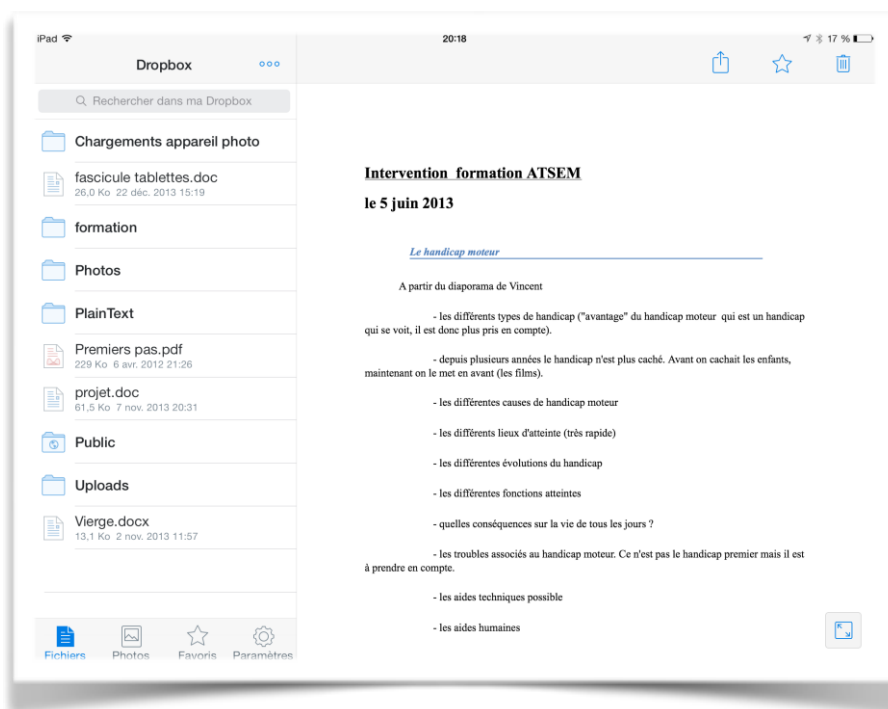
iPad
20:18
17 %

Dropbox

Rechercher dans ma Dropbox

Chargements appareil photo

fascicule tablettes.doc
26,0 Ko 22 déc. 2013 15:19

formation

Photos

PlainText

Premiers pas.pdf
229 Ko 6 avr. 2012 21:26

projet.doc
61,5 Ko 7 nov. 2013 20:31

Public

Uploads

Vierge.docx
13,1 Ko 2 nov. 2013 11:57

Fichiers Photos Favoris Paramètres

Intervention formation ATSEM

le 5 juin 2013

Le handicap moteur

A partir du diaporama de Vincent

- les différents types de handicap ("avantage" du handicap moteur qui est un handicap qui se voit, il est donc plus pris en compte).

- depuis plusieurs années le handicap n'est plus caché. Avant on cachait les enfants, maintenant on le met en avant (les films).

- les différentes causes de handicap moteur

- les différents lieux d'atteinte (très rapide)

- les différentes évolutions du handicap

- les différentes fonctions atteintes

- quelles conséquences sur la vie de tous les jours ?

- les troubles associés au handicap moteur. Ce n'est pas le handicap premier mais il est à prendre en compte.

- les aides techniques possible

- les aides humaines